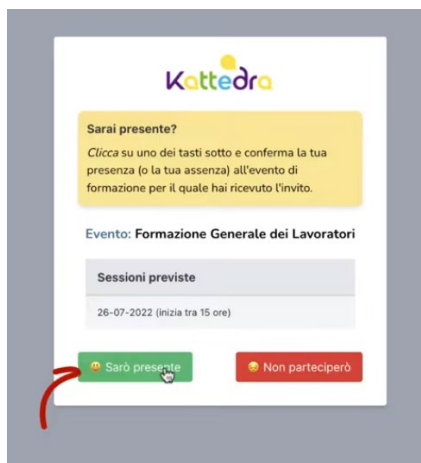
Kattedra

Sarai presente?

*Clicca* su uno dei tasti sotto e conferma la tua presenza (o la tua assenza) all'evento di formazione per il quale hai ricevuto l'invito.

Evento: Formazione Generale dei Lavoratori

| Sessioni previste |
|---|
| 26-07-2022 (inizia tra 15 ore) |

Sarò presente

Non parteciperò